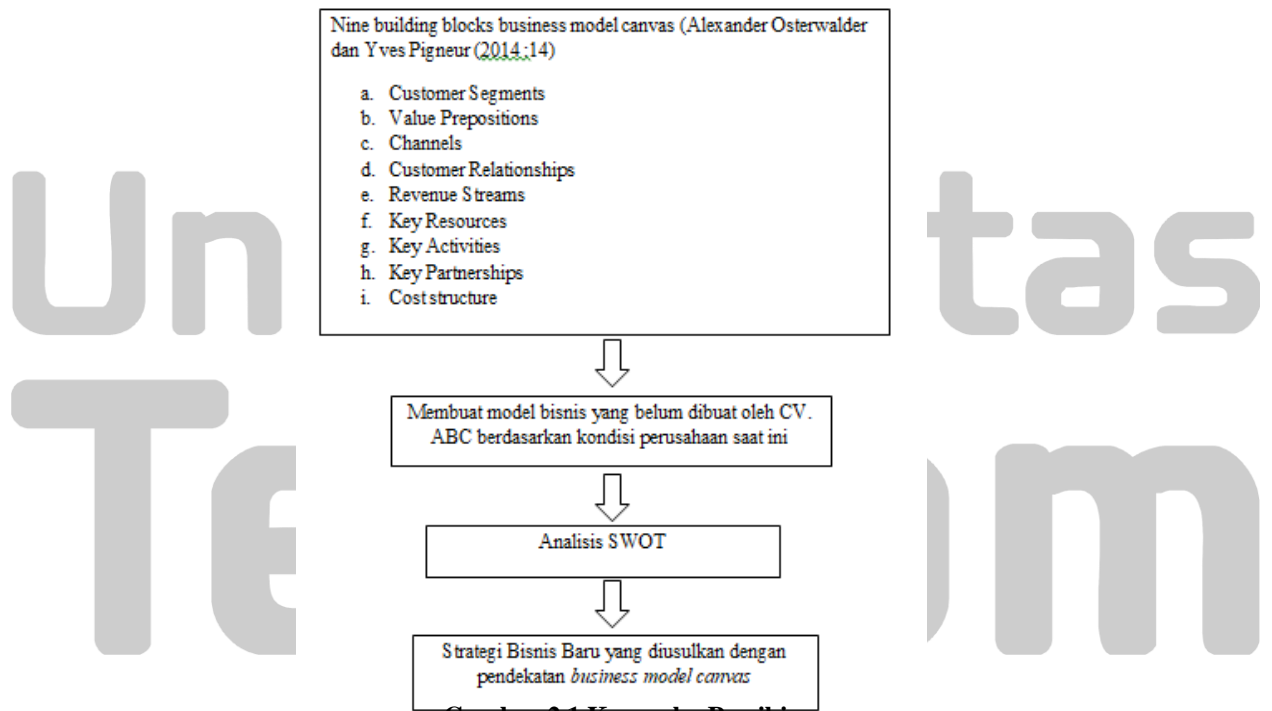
Nine building blocks business model canvas (Alexander Osterwalder dan Yves Pigneur (2014:14)

a. Customer Segments
b. Value Prepositions
c. Channels
d. Customer Relationships
e. Revenue Streams
f. Key Resources
g. Key Activities
h. Key Partnerships
i. Cost structure

Membuat model bisnis yang belum dibuat oleh CV. ABC berdasarkan kondisi perusahaan saat ini

Analisis SWOT

Strategi Bisnis Baru yang diusulkan dengan pendekatan *business model canvas*

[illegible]